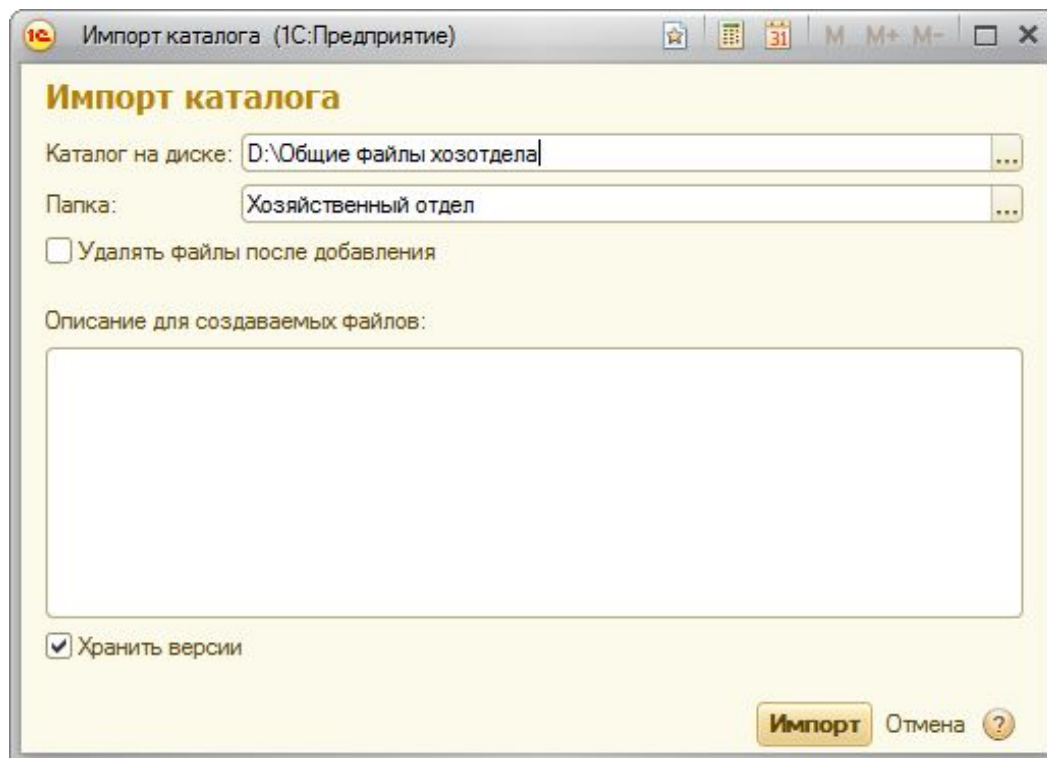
Импорт каталога (1С:Предприятие)

M M+ M-

Импорт каталога

Каталог на диске: D:\Общие файлы хозотдела ...

Папка: Хозяйственный отдел ...

Удалять файлы после добавления

Описание для создаваемых файлов:

Хранить версии

Импорт Отмена ?